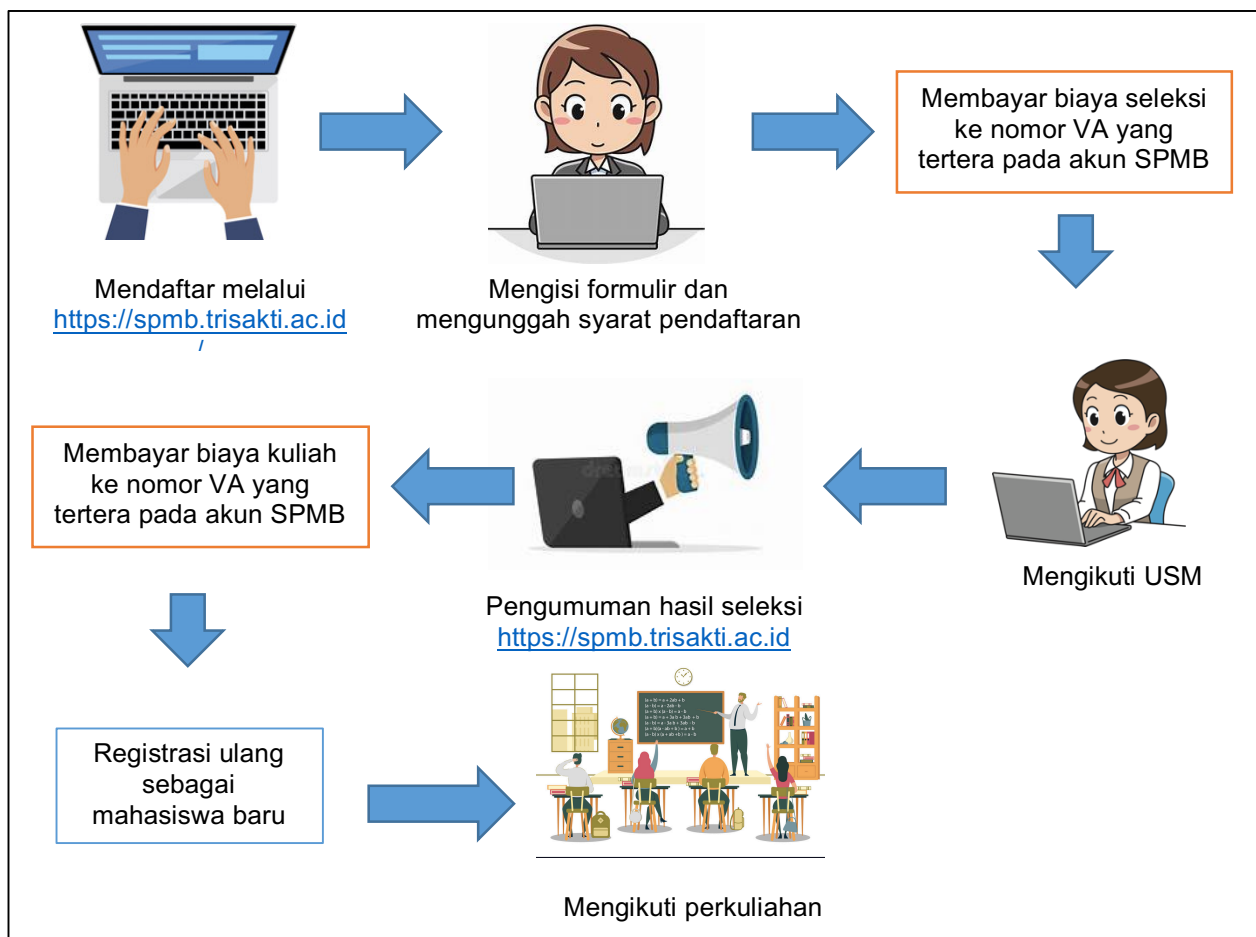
Mendaftar melalui https://spmb.trisakti.ac.id/

Mengisi formulir dan mengunggah syarat pendaftaran

Membayar biaya seleksi ke nomor VA yang tertera pada akun SPMB

Mengikuti USM

Pengumuman hasil seleksi https://spmb.trisakti.ac.id

Membayar biaya kuliah ke nomor VA yang tertera pada akun SPMB

Registrasi ulang sebagai mahasiswa baru

Mengikuti perkuliahan